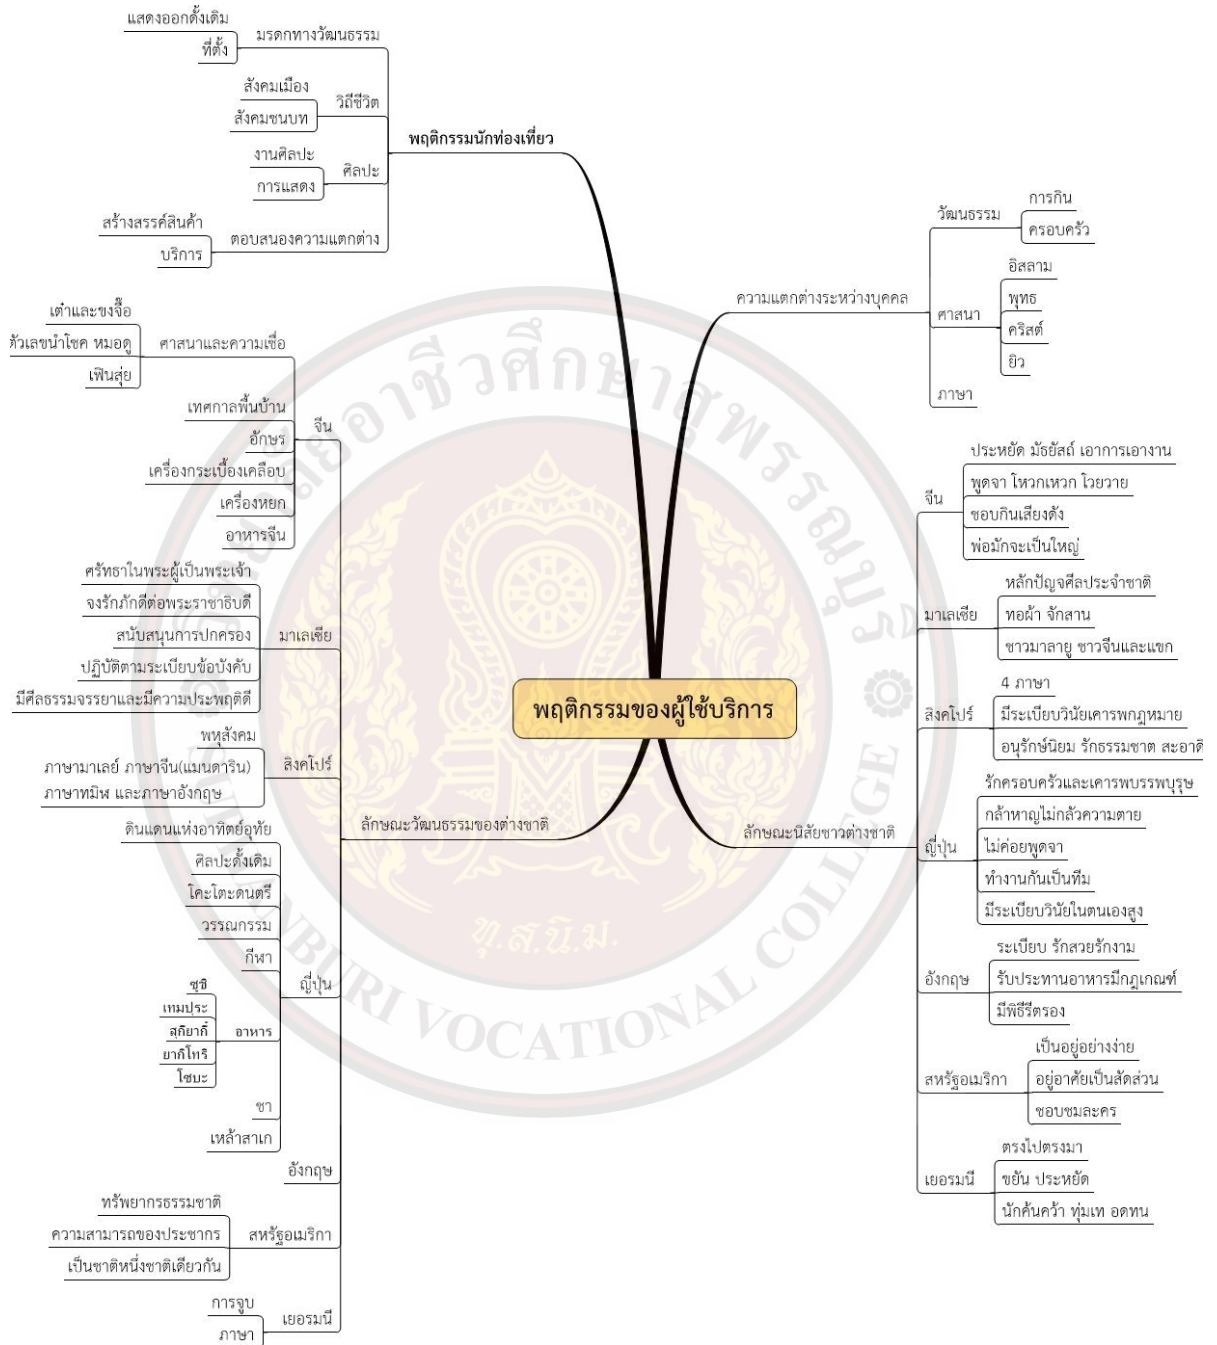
พฤติกรรมของผู้ใช้บริการ

พฤติกรรมนักท่องเที่ยว

มรดกทางวัฒนธรรม
แสดงออกดั้งเดิม
ที่ตั้ง

วิถีชีวิต
สังคมเมือง
สังคมชนบท

ศิลปะ
งานศิลปะ
การแสดง

ตอบสนองความแตกต่าง
สร้างสรรค์สินค้า
บริการ

ความแตกต่างระหว่างบุคคล

วัฒนธรรม
การกิน
ครอบครัว

ศาสนา
อิสลาม
พุทธ
คริสต์
ยิว

ภาษา

ลักษณะวัฒนธรรมของต่างชาติ

จีน
ศาสนาและความเชื่อ
เต๋าและขงจื๊อ
หัวเลขนำโชค หมอดู
เฟินสุ่ย
เทศกาลพื้นบ้าน
อักษร
เครื่องกระเบื้องเคลือบ
เครื่องหยก
อาหารจีน

มาเลเซีย
ศรัทธาในพระผู้เป็นพระเจ้า
จงรักภักดีต่อพระราชาธิบดี
สนับสนุนการปกครอง
ปฏิบัติตามระเบียบข้อบังคับ
มีศีลธรรมจรรยาและมีความประพฤติดี

สิงคโปร์
พหุสังคม
ภาษามาเลย์ ภาษาจีน(แมนดาริน)
ภาษาทมิฬ และภาษาอังกฤษ

ญี่ปุ่น
ดินแดนแห่งอาทิตย์อุทัย
ศิลปะดั้งเดิม
โคะโตะดนตรี
วรรณกรรม
กีฬา
อาหาร
ซูชิ
เทมประ
สุกียากี้
ยากิโทริ
โซบะ
ชา
เหล้าสาเก

อังกฤษ

สหรัฐอเมริกา
ทรัพยากรธรรมชาติ
ความสามารถของประชากร
เป็นชาติหนึ่งชาติเดียวกัน

เยอรมนี
การจูบ
ภาษา

ลักษณะนิสัยชาวต่างชาติ

จีน
ประหยัด มัธยัสถ์ เอาการเอางาน
พูดจา โหวกเหวก โวยวาย
ชอบกินเสียงดัง
พ่อมักจะเป็นใหญ่

มาเลเซีย
หลักปัญจศีลประจำชาติ
ทอผ้า จักสาน
ชาวมาลายู ชาวจีนและแขก

สิงคโปร์
4 ภาษา
มีระเบียบวินัยเคารพกฎหมาย
อนุรักษ์นิยม รักธรรมชาต สะอาด

ญี่ปุ่น
รักครอบครัวและเคารพบรรพบุรุษ
กล้าหาญไม่กลัวความตาย
ไม่ค่อยพูดจา
ทำงานกันเป็นทีม
มีระเบียบวินัยในตนเองสูง

อังกฤษ
ระเบียบ รักสวยรักงาม
รับประทานอาหารมีกฎเกณฑ์
มีพิธีรีตรอง

สหรัฐอเมริกา
เป็นอยู่อย่างง่าย
อยู่อาศัยเป็นสัดส่วน
ชอบชมละคร

เยอรมนี
ตรงไปตรงมา
ขยัน ประหยัด
นักค้นคว้า ทุ่มเท อดทน

วิทยาลัยอาชีวศึกษาสุพรรณบุรี
SUPHANBURI VOCATIONAL COLLEGE
ว.ส.น.ม.